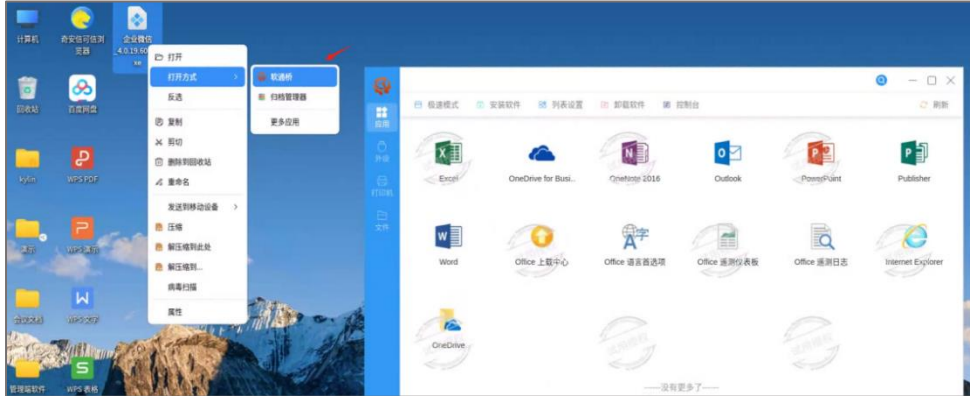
计算机
奇安信可信浏览器
企业微信 4.0.19.60...

回收站
百度网盘
kylin
WPS PDF
演示
WPS 演示
会议文档
WPS 文字
管理端软件
WPS 表格

打开
打开方式
反选
复制
剪切
删除到回收站
重命名
发送到移动设备
压缩
解压缩到此处
解压缩到...
病毒扫描
属性

软通桥
归档管理器
更多应用

应用
升级
打印机
文件

极速模式
安装软件
列表设置
卸载软件
控制台
刷新

Excel
OneDrive for Busi...
OneNote 2016
Outlook
PowerPoint
Publisher
Word
Office 上载中心
Office 语言首选项
Office 遥测仪表板
Office 遥测日志
Internet Explorer
OneDrive

—没有更多了—